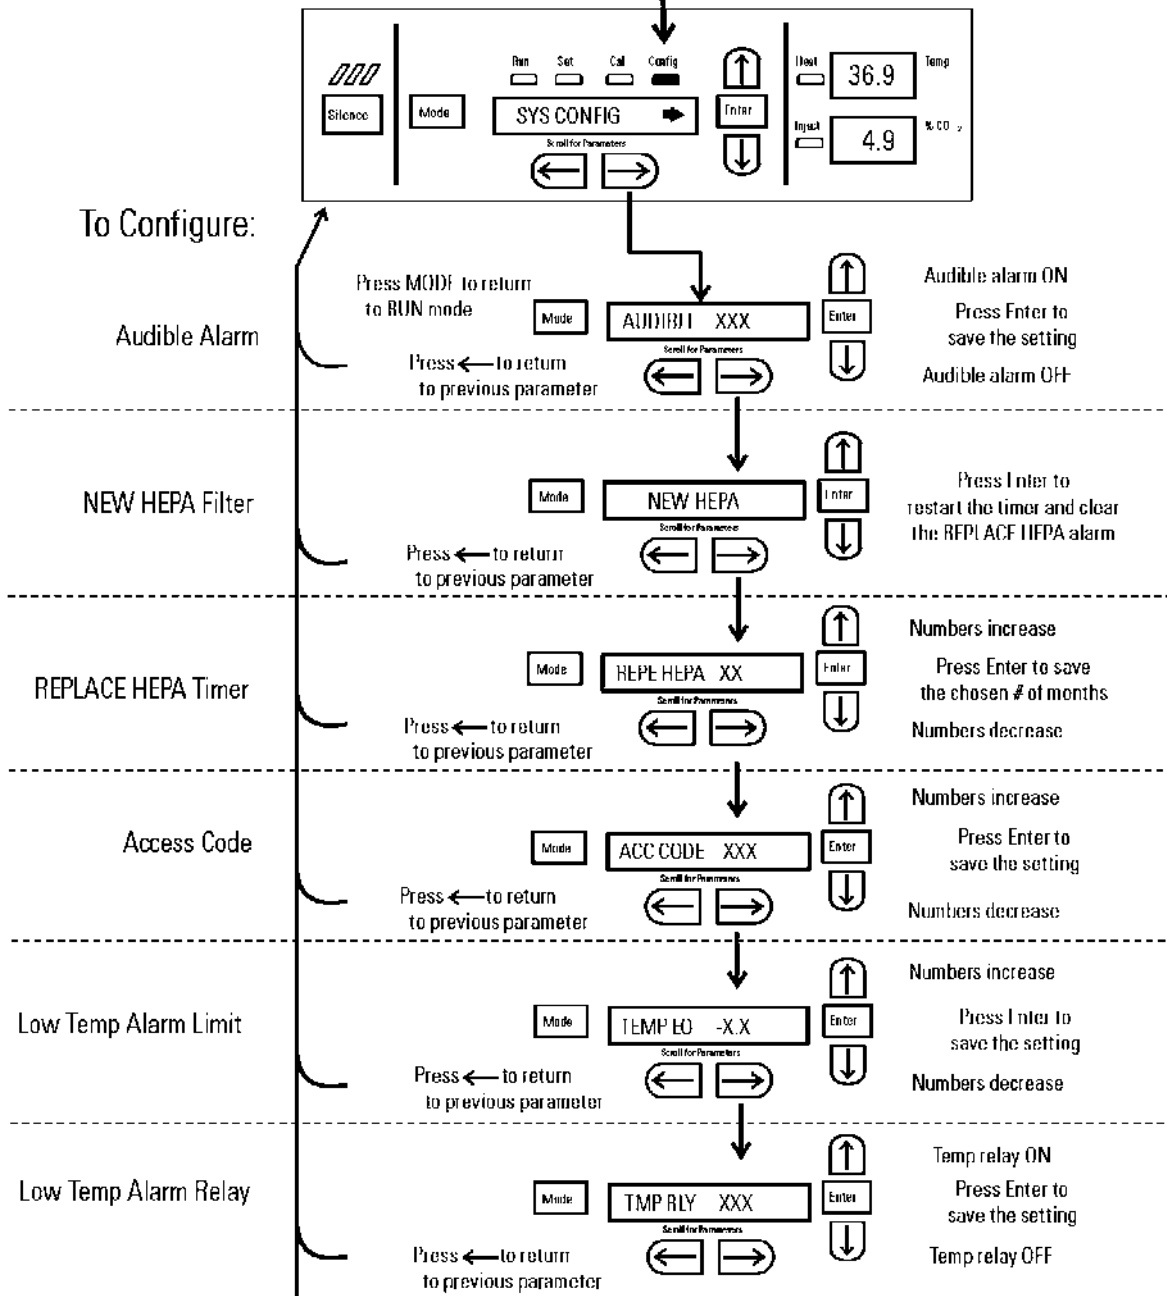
Silence

Mode

Run Set Cal Config

SYS CONFIG

Scroll for Parameters

Enter

Heat

36.9

Temp

Inject

4.9

% $CO_2$

To Configure:

Audible Alarm

Press MODE to return to RUN mode

Mode

AUDIBLE XXX

Scroll for Parameters

Enter

Audible alarm ON

Press Enter to save the setting

Audible alarm OFF

Press ← to return to previous parameter

NEW HEPA Filter

Mode

NEW HEPA

Scroll for Parameters

Enter

Press Enter to restart the timer and clear the REPLACE HEPA alarm

Press ← to return to previous parameter

REPLACE HEPA Timer

Mode

REPL HEPA XX

Scroll for Parameters

Enter

Numbers increase

Press Enter to save the chosen # of months

Numbers decrease

Press ← to return to previous parameter

Access Code

Mode

ACC CODE XXX

Scroll for Parameters

Enter

Numbers increase

Press Enter to save the setting

Numbers decrease

Press ← to return to previous parameter

Low Temp Alarm Limit

Mode

TEMP LO -X.X

Scroll for Parameters

Enter

Numbers increase

Press Enter to save the setting

Numbers decrease

Press ← to return to previous parameter

Low Temp Alarm Relay

Mode

TMP RLY XXX

Scroll for Parameters

Enter

Temp relay ON

Press Enter to save the setting

Temp relay OFF

Press ← to return to previous parameter